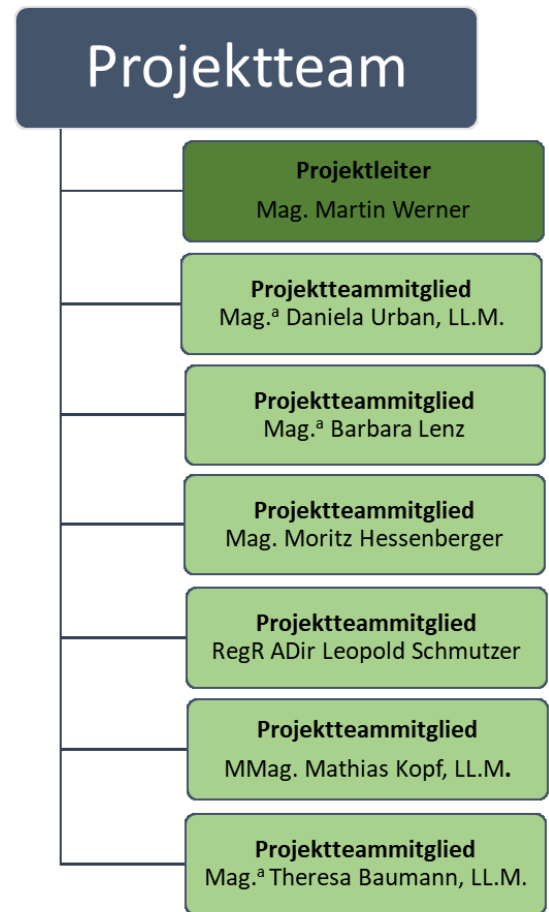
Projektteam

Projektleiter
Mag. Martin Werner

Projektteammitglied
Mag.$^{a}$ Daniela Urban, LL.M.

Projektteammitglied
Mag.$^{a}$ Barbara Lenz

Projektteammitglied
Mag. Moritz Hessenberger

Projektteammitglied
RegR ADir Leopold Schmutzer

Projektteammitglied
MMag. Mathias Kopf, LL.M.

Projektteammitglied
Mag.$^{a}$ Theresa Baumann, LL.M.